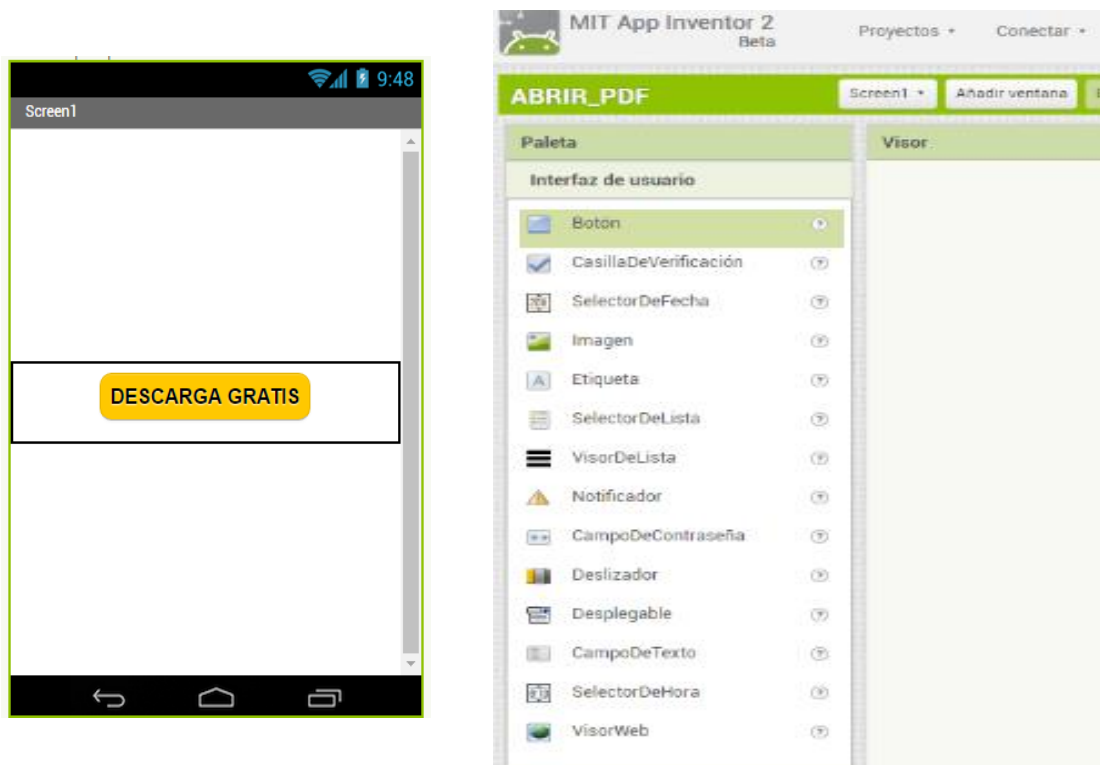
9:48
Screen1

DESCARGA GRATIS

MIT App Inventor 2
Beta

Proyectos ▾ Conectar ▾

ABRIR_PDF

Screen1 ▾ Añadir ventana

Paleta

Visor

Interfaz de usuario

Boton
CasillaDeVerificación
SelectorDeFecha
Imagen
Etiqueta
SelectorDeLista
VisorDeLista
Notificador
CampoDeContraseña
Deslizador
Desplegable
CampoDeTexto
SelectorDeHora
VisorWeb